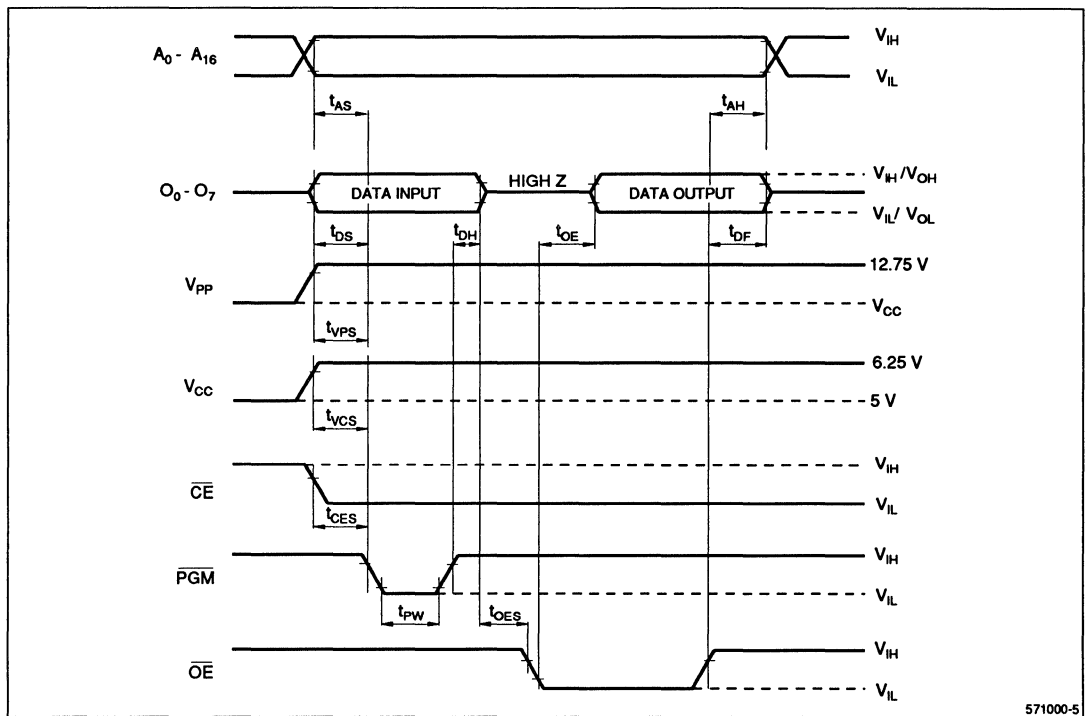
$A_0$ - $A_{16}$

$V_{IH}$

$V_{IL}$

$t_{AS}$

$t_{AH}$

$O_0$ - $O_7$

DATA INPUT

HIGH Z

DATA OUTPUT

$V_{IH}$ / $V_{OH}$

$V_{IL}$ / $V_{OL}$

$t_{DS}$

$t_{DH}$

$t_{OE}$

$t_{DF}$

$V_{PP}$

12.75 V

$V_{CC}$

$t_{VPS}$

$V_{CC}$

6.25 V

5 V

$t_{VCS}$

$\overline{CE}$

$V_{IH}$

$V_{IL}$

$t_{CES}$

$\overline{PGM}$

$V_{IH}$

$V_{IL}$

$t_{PW}$

$t_{OES}$

$\overline{OE}$

$V_{IH}$

$V_{IL}$

571000-5